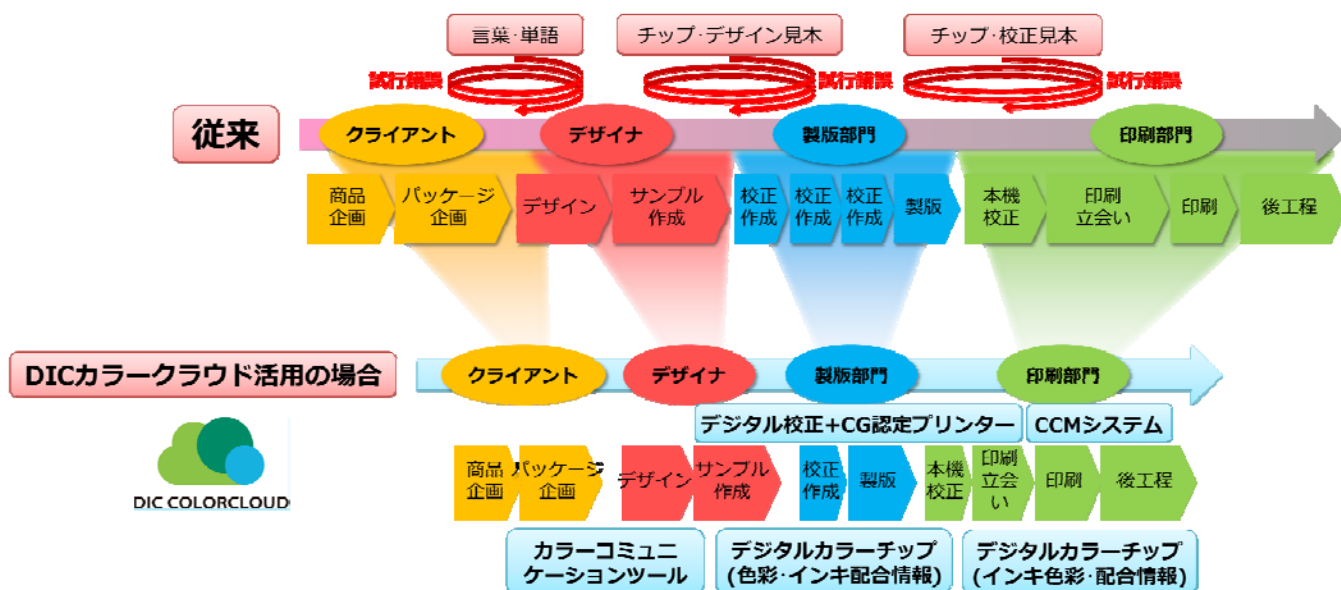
言葉·単語

チップ·デザイン見本

チップ·校正見本

試行錯誤

試行錯誤

試行錯誤

従来

クライアント

デザイナ

製版部門

印刷部門

商品企画

パッケージ企画

デザイン

サンプル作成

校正作成

校正作成

校正作成

製版

本機校正

印刷立会い

印刷

後工程

DICカラークラウド活用の場合

クライアント

デザイナ

製版部門

印刷部門

デジタル校正+CG認定プリンター

CCMシステム

DIC COLORCLOUD

商品企画

パッケージ企画

デザイン

サンプル作成

校正作成

製版

本機校正

印刷立会い

印刷

後工程

カラーコミュニケーションツール

デジタルカラーチップ(色彩·インキ配合情報)

デジタルカラーチップ(インキ色彩·配合情報)